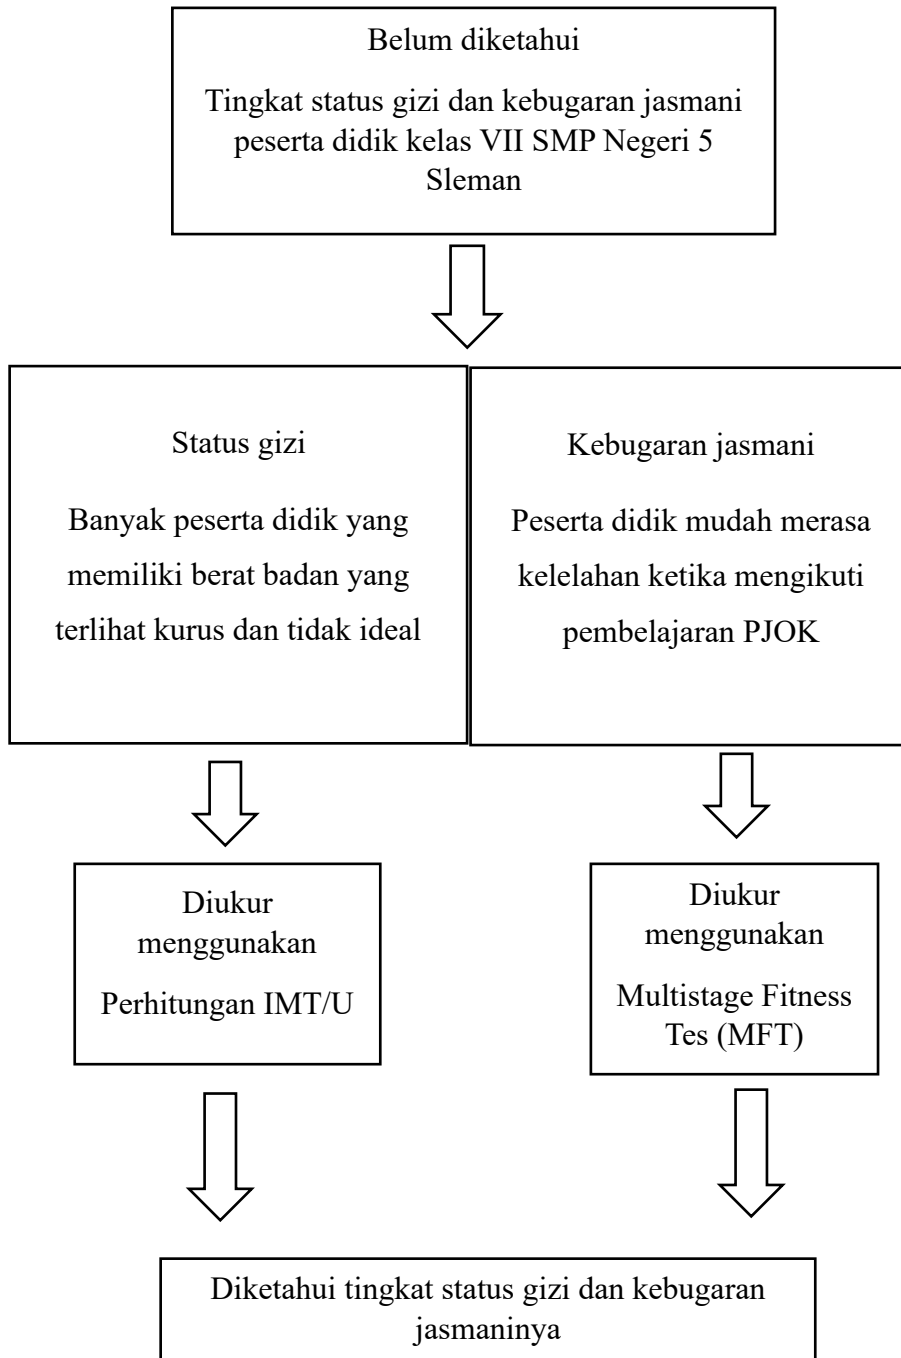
Belum diketahui

Tingkat status gizi dan kebugaran jasmani peserta didik kelas VII SMP Negeri 5 Sleman

Status gizi

Banyak peserta didik yang memiliki berat badan yang terlihat kurus dan tidak ideal

Kebugaran jasmani

Peserta didik mudah merasa kelelahan ketika mengikuti pembelajaran PJOK

Diukur menggunakan

Perhitungan IMT/U

Diukur menggunakan

Multistage Fitness Tes (MFT)

Diketahui tingkat status gizi dan kebugaran jasmaninya